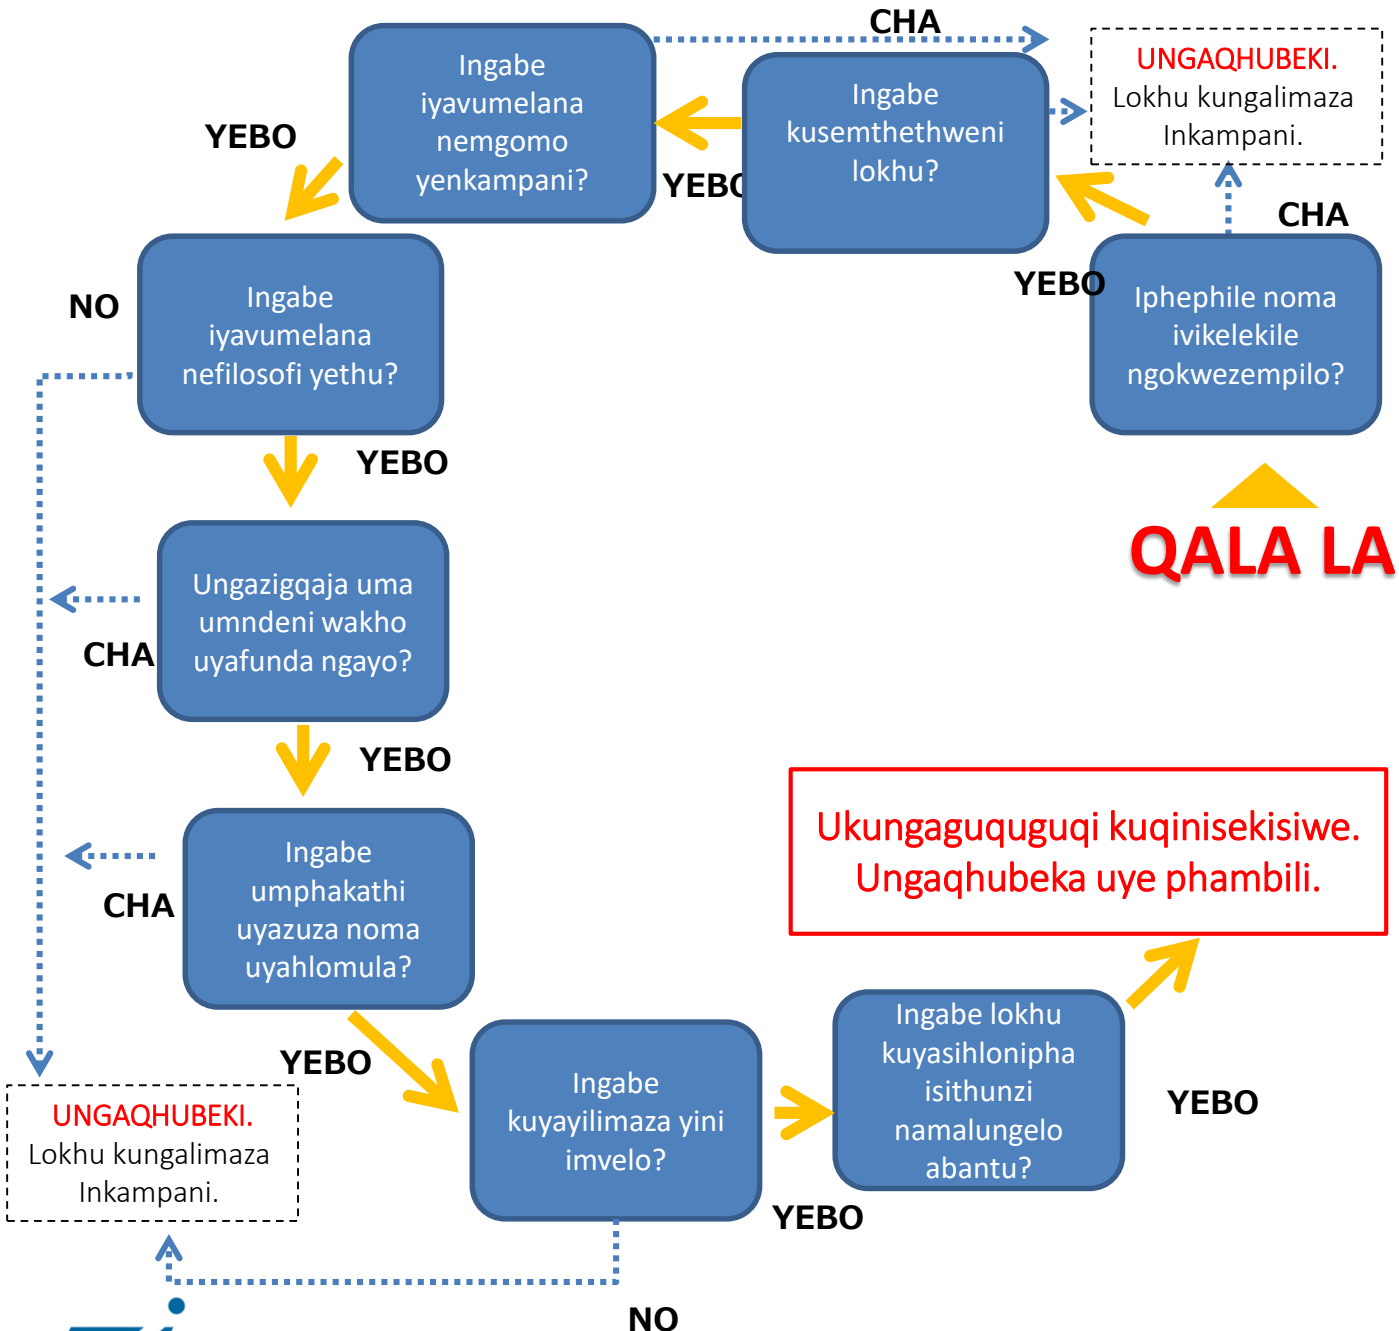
QALA LA

Iphephile noma ivikelekile ngokwezempilo?

CHA

UNGAQHUBEKI.
Lokhu kungalimaza Inkampani.

YEBO

Ingabe kusemthethweni lokhu?

CHA

YEBO

Ingabe iyavumelana nemgomo yenkampani?

YEBO

Ingabe iyavumelana nefilosofi yethu?

NO

YEBO

Ungazigqaja uma umndeni wakho uyafunda ngayo?

CHA

YEBO

Ingabe umphakathi uyazuza noma uyahlomula?

CHA

YEBO

UNGAQHUBEKI.
Lokhu kungalimaza Inkampani.

Ingabe kuyayilimaza yini imvelo?

NO

YEBO

Ingabe lokhu kuyasihlonipha isithunzi namalungelo abantu?

YEBO

Ukungaguquguqi kuqinisekisiwe.
Ungaqhubeka uye phambili.